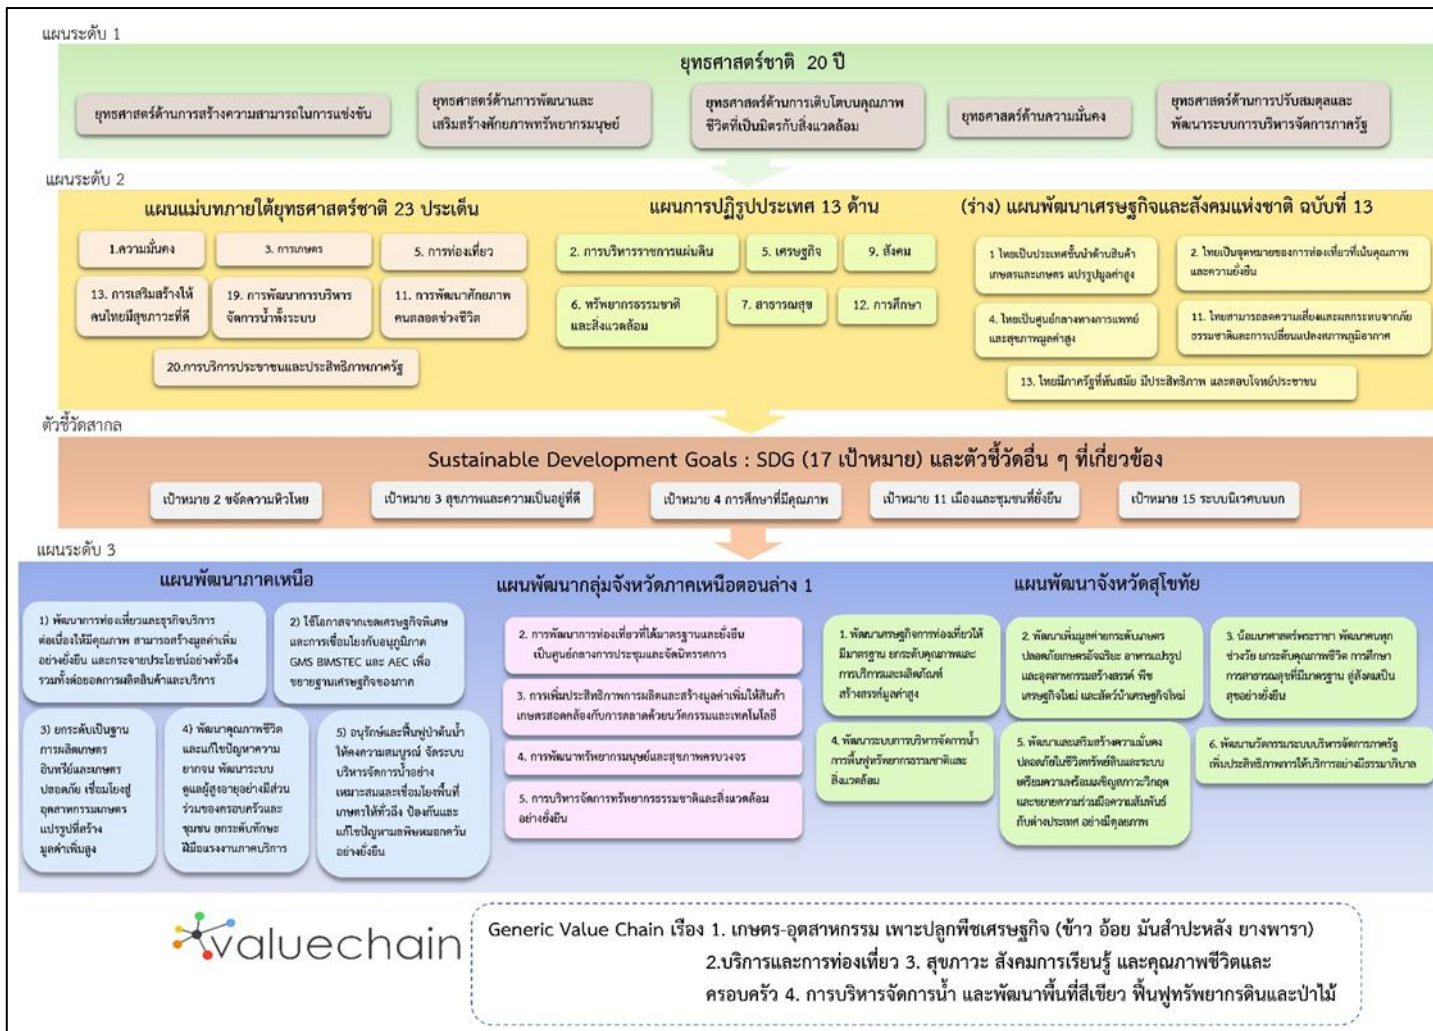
แผนระดับ 1

ยุทธศาสตร์ชาติ 20 ปี

ยุทธศาสตร์ด้านการสร้างความสามารถในการแข่งขัน

ยุทธศาสตร์ด้านการพัฒนาและเสริมสร้างศักยภาพทรัพยากรมนุษย์

ยุทธศาสตร์ด้านการเติบโตบนคุณภาพชีวิตที่เป็นมิตรกับสิ่งแวดล้อม

ยุทธศาสตร์ด้านความมั่นคง

ยุทธศาสตร์ด้านการปรับสมดุลและพัฒนาระบบการบริหารจัดการภาครัฐ

แผนระดับ 2

แผนแม่บทภายใต้ยุทธศาสตร์ชาติ 23 ประเด็น

1.ความมั่นคง

3. การเกษตร

5. การท่องเที่ยว

13. การเสริมสร้างให้คนไทยมีสุขภาวะที่ดี

19. การพัฒนาการบริหารจัดการน้ำทั้งระบบ

11. การพัฒนาศักยภาพคนตลอดช่วงชีวิต

20.การบริการประชาชนและประสิทธิภาพภาครัฐ

แผนการปฏิรูปประเทศ 13 ด้าน

2. การบริหารราชการแผ่นดิน

5. เศรษฐกิจ

9. สังคม

6. ทรัพยากรธรรมชาติและสิ่งแวดล้อม

7. สาธารณสุข

12. การศึกษา

(ร่าง) แผนพัฒนาเศรษฐกิจและสังคมแห่งชาติ ฉบับที่ 13

1 ไทยเป็นประเทศชั้นนำด้านสินค้าเกษตรและเกษตร แปรรูปมูลค่าสูง

2. ไทยเป็นจุดหมายของการท่องเที่ยวที่เน้นคุณภาพและความยั่งยืน

4. ไทยเป็นศูนย์กลางทางการแพทย์และสุขภาพมูลค่าสูง

11. ไทยสามารถลดความเสี่ยงและผลกระทบจากภัยธรรมชาติและการเปลี่ยนแปลงสภาพภูมิอากาศ

13. ไทยมีภาครัฐที่ทันสมัย มีประสิทธิภาพ และตอบโจทย์ประชาชน

ตัวชี้วัดสากล

Sustainable Development Goals : SDG (17 เป้าหมาย) และตัวชี้วัดอื่น ๆ ที่เกี่ยวข้อง

เป้าหมาย 2 ขจัดความหิวโหย

เป้าหมาย 3 สุขภาพและความเป็นอยู่ที่ดี

เป้าหมาย 4 การศึกษาที่มีคุณภาพ

เป้าหมาย 11 เมืองและชุมชนที่ยั่งยืน

เป้าหมาย 15 ระบบนิเวศบนบก

แผนระดับ 3

แผนพัฒนาภาคเหนือ

1) พัฒนาการท่องเที่ยวและธุรกิจบริการต่อเนื่องให้มีคุณภาพ สามารถสร้างมูลค่าเพิ่มอย่างยั่งยืน และกระจายประโยชน์อย่างทั่วถึง รวมทั้งต่อยอดการผลิตสินค้าและบริการ

2) ใช้โอกาสจากเขตเศรษฐกิจพิเศษและการเชื่อมโยงกับอนุภูมิภาค GMS BIMSTEC และ AEC เพื่อขยายฐานเศรษฐกิจของภาค

3) ยกระดับเป็นฐานการผลิตเกษตรอินทรีย์และเกษตรปลอดภัย เชื่อมโยงสู่อุตสาหกรรมเกษตรแปรรูปที่สร้างมูลค่าเพิ่มสูง

4) พัฒนาคุณภาพชีวิตและแก้ไขปัญหาความยากจน พัฒนาระบบดูแลผู้สูงอายุอย่างมีส่วนร่วมของครอบครัวและชุมชน ยกระดับทักษะฝีมือแรงงานภาคบริการ

5) อนุรักษ์และฟื้นฟูป่าต้นน้ำให้คงความสมบูรณ์ จัดระบบบริหารจัดการน้ำอย่างเหมาะสมและเชื่อมโยงพื้นที่เกษตรให้ทั่วถึง ป้องกันและแก้ไขปัญหามลพิษหมอกควันอย่างยั่งยืน

แผนพัฒนากลุ่มจังหวัดภาคเหนือตอนล่าง 1

2. การพัฒนาการท่องเที่ยวที่ได้มาตรฐานและยั่งยืน เป็นศูนย์กลางการประชุมและจัดนิทรรศการ

3. การเพิ่มประสิทธิภาพการผลิตและสร้างมูลค่าเพิ่มให้สินค้าเกษตรสอดคล้องกับการตลาดด้วยนวัตกรรมและเทคโนโลยี

4. การพัฒนาทรัพยากรมนุษย์และสุขภาพครบวงจร

5. การบริหารจัดการทรัพยากรธรรมชาติและสิ่งแวดล้อมอย่างยั่งยืน

แผนพัฒนาจังหวัดสุโขทัย

1. พัฒนาเศรษฐกิจการท่องเที่ยวให้มีมาตรฐาน ยกระดับคุณภาพและการบริการและผลิตภัณฑ์สร้างสรรค์มูลค่าสูง

2. พัฒนาเพิ่มมูลค่ายกระดับเกษตรปลอดภัยเกษตรอัจฉริยะ อาหารแปรรูปและอุตสาหกรรมสร้างสรรค์ พืชเศรษฐกิจใหม่ และสัตว์น้ำเศรษฐกิจใหม่

3. น้อมนำศาสตร์พระราชา พัฒนาคนทุกช่วงวัย ยกระดับคุณภาพชีวิต การศึกษา การสาธารณสุขที่มีมาตรฐาน สู่สังคมเป็นสุขอย่างยั่งยืน

4. พัฒนาระบบการบริหารจัดการน้ำ การฟื้นฟูทรัพยากรธรรมชาติและสิ่งแวดล้อม

5. พัฒนาและเสริมสร้างความมั่นคง ปลอดภัยในชีวิตทรัพย์สินและระบบเตรียมความพร้อมเผชิญภาวะวิกฤต และขยายความร่วมมือความสัมพันธ์กับต่างประเทศ อย่างมีคุณภาพ

6. พัฒนานวัตกรรมระบบบริหารจัดการภาครัฐเพิ่มประสิทธิภาพการให้บริการอย่างมีธรรมาภิบาล

valuechain

Generic Value Chain เรื่อง 1. เกษตร-อุตสาหกรรม เพาะปลูกพืชเศรษฐกิจ (ข้าว อ้อย มันสำปะหลัง ยางพารา) 2.บริการและการท่องเที่ยว 3. สุขภาวะ สังคมการเรียนรู้ และคุณภาพชีวิตและครอบครัว 4. การบริหารจัดการน้ำ และพัฒนาพื้นที่สีเขียว ฟื้นฟูทรัพยากรดินและป่าไม้